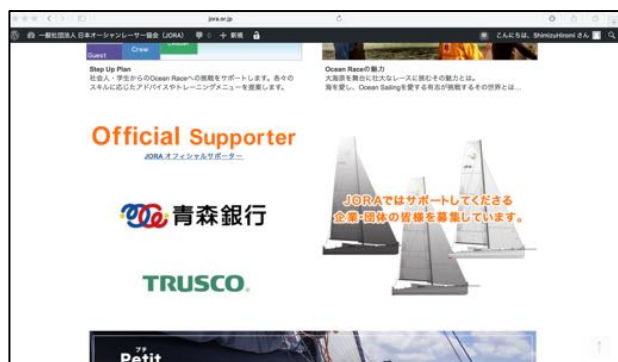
jora.or.jp

一般社団法人 日本オーシャンレーサー協会（JORA） 0 ＋ 新規

こんにちは、ShimizuHiromi さん

Guest Crew Leader

Step Up Plan
社会人・学生からのOcean Raceへの挑戦をサポートします。各々のスキルに応じたアドバイスやトレーニングメニューを提案します。

Ocean Raceの魅力
大海原を舞台に壮大なレースに挑むその魅力とは。海を愛し、Ocean Sailingを愛する有志が挑戦するその世界とは…

Official Supporter
JORA オフィシャルサポーター

青森銀行

TRUSCO.

JORAではサポートしてくださる企業・団体の皆様を募集しています。

プチ
Petit